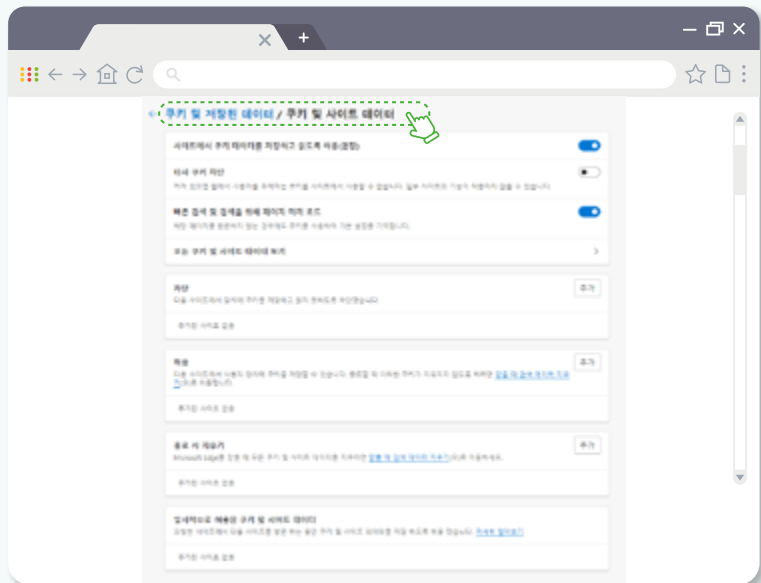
쿠키 및 저장된 데이터 / 쿠키 및 사이트 데이터

사이트에서 쿠키 데이터를 저장하고 읽도록 허용(권장)

타사 쿠키 차단

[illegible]

빠른 검색 및 접속을 위해 페이지 미리 로드

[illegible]

모든 쿠키 및 사이트 데이터 보기

차단

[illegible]

추가

추가된 사이트 없음

허용

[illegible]

추가

추가된 사이트 없음

종료 시 지우기

Microsoft Edge를 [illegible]

추가

추가된 사이트 없음

일시적으로 허용된 쿠키 및 사이트 데이터

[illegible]

추가된 사이트 없음